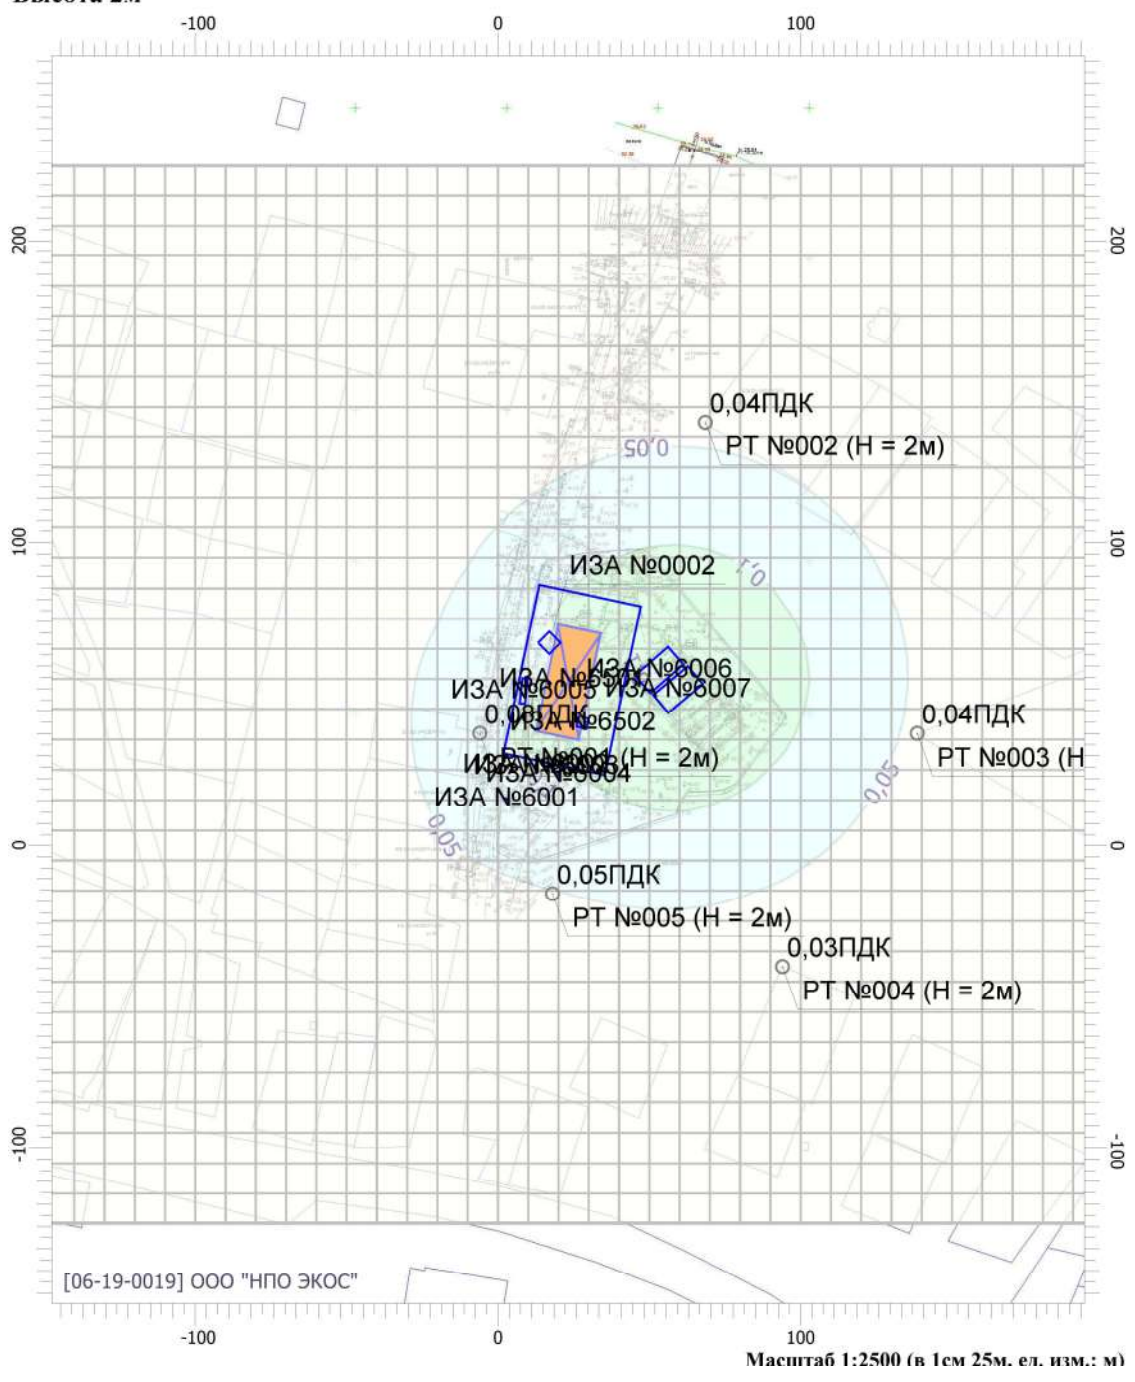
Высота 2м

-100 0 100

200 200

0,04ПДК
РТ №002 (Н = 2м)

0,05

100 100

ИЗА №0002

0,1

ИЗА №6006
ИЗА №6005 ИЗА №6007
0,08ПДК
ИЗА №6502
РТ №001 (Н = 2м)
ИЗА №6004
ИЗА №6001

0,04ПДК
РТ №003 (Н

0,05

0,05

0 0

0,05ПДК
РТ №005 (Н = 2м)

0,03ПДК
РТ №004 (Н = 2м)

-100 -100

[06-19-0019] ООО "НПО ЭКОС"

-100 0 100

Масштаб 1:2500 (в 1см 25м, ед. изм.: м)